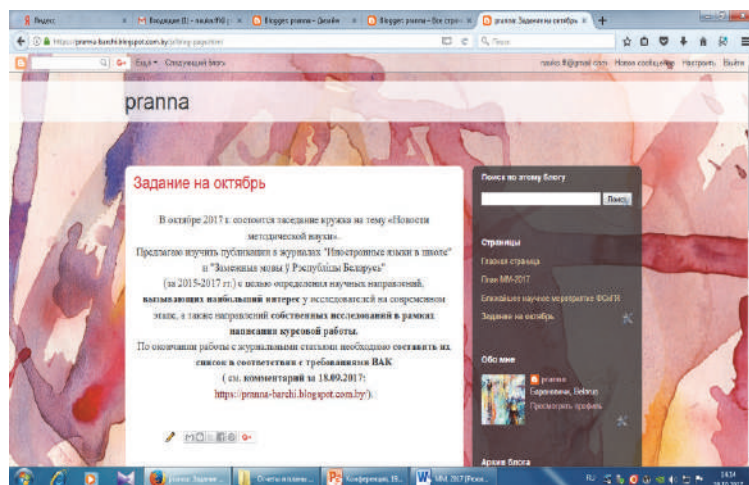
Яндекс | Входящие (1) - naukafl@ | Blogger: pranna - Дизайн | Blogger: pranna - Все стра | pranna: Задание на октябрь

https://pranna-barchi.blogspot.com.by/p/blog-page.html

Q Поиск

G+ Ещё ▾ Следующий блог

naukafl@gmail.com Новое сообщение Настроить Выйти

pranna

Задание на октябрь

В октябре 2017 г. состоится заседание кружка на тему «Новости методической науки».

Предлагаю изучить публикации в журналах "Иностранные языки в школе" и "Замежныя мовы ў Рэспубліцы Беларусь"

(за 2015-2017 гг.) с целью определения научных направлений, вызывающих наибольший интерес у исследователей на современном этапе, а также направлений собственных исследований в рамках написания курсовой работы.

По окончании работы с журнальными статьями необходимо составить их список в соответствии с требованиями ВАК

( см. комментарий за 18.09.2017г: https://pranna-barchi.blogspot.com.by/).

G+

Поиск по этому блогу

Поиск

Страницы

Главная страница

План ММ-2017

Ближайшее научное мероприятие ФСиГЯ

Задание на октябрь

Обо мне

pranna

Барановичи, Belarus

Просмотреть профиль

Архив блога

Задание... | Отчеты и планы ... | Конференция, 19... | ММ 2017 (Режи...

RU 14:34 18.10.2017